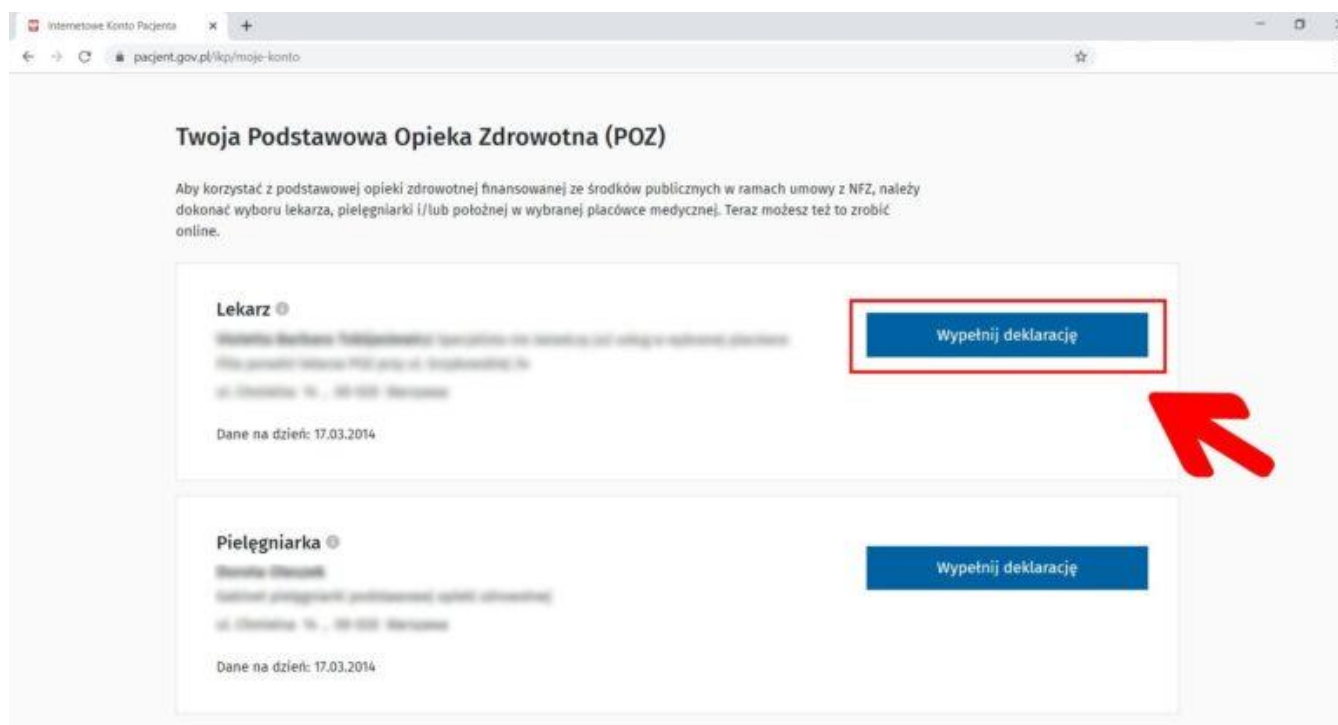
Internetowe Konto Pacjenta

pacjent.gov.pl/ikp/moje-konto

Twoja Podstawowa Opieka Zdrowotna (POZ)

Aby korzystać z podstawowej opieki zdrowotnej finansowanej ze środków publicznych w ramach umowy z NFZ, należy dokonać wyboru lekarza, pielęgniarki i/lub położnej w wybranej placówce medycznej. Teraz możesz też to zrobić online.

Lekarz

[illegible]

Dane na dzień: 17.03.2014

Wypełnij deklarację

Pielęgniarka

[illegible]

Dane na dzień: 17.03.2014

Wypełnij deklarację